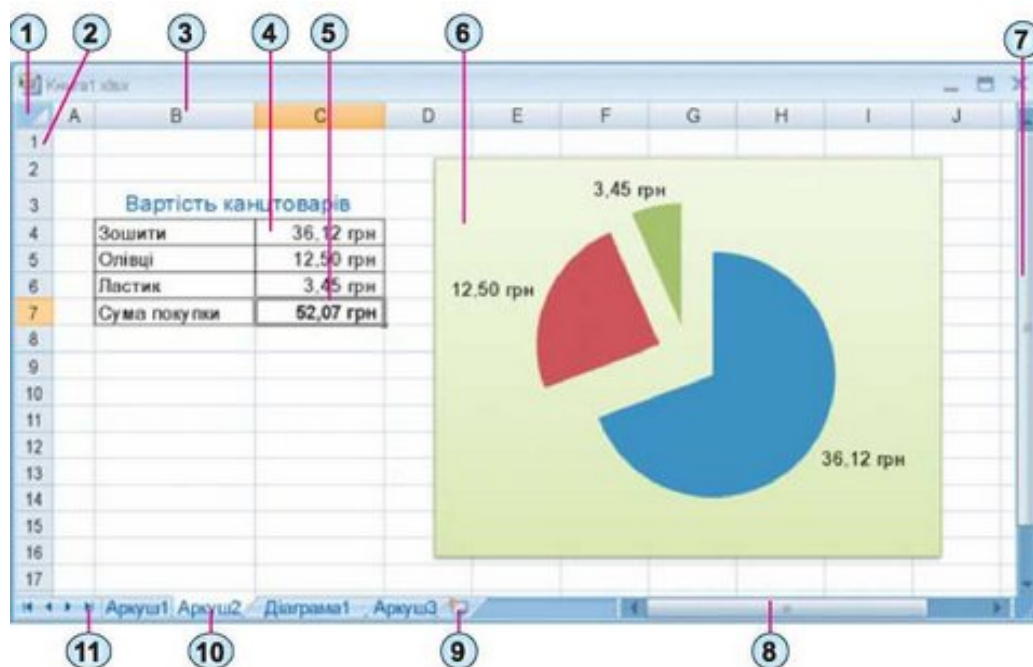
1 2 3 4 5 6 7

Книга1.xlsx

| | A | B | C | D | E | F | G | H | I | J |
|---|---|---|---|---|---|---|---|---|---|---|
| 1 | | | | | | | | | | |
| 2 | | | | | | | | | | |
| 3 | | Вартість канцтоварів | | | | | | | | |
| 4 | | Зошити | 36,12 грн | | | | | | | |
| 5 | | Олівці | 12,50 грн | | | | | | | |
| 6 | | Ластик | 3,45 грн | | | | | | | |
| 7 | | Сума покупки | 52,07 грн | | | | | | | |
| 8 | | | | | | | | | | |
| 9 | | | | | | | | | | |
| 10 | | | | | | | | | | |
| 11 | | | | | | | | | | |
| 12 | | | | | | | | | | |
| 13 | | | | | | | | | | |
| 14 | | | | | | | | | | |
| 15 | | | | | | | | | | |
| 16 | | | | | | | | | | |
| 17 | | | | | | | | | | |

3,45 грн
12,50 грн
36,12 грн

Аркуш1 Аркуш2 Діаграма1 Аркуш3

11 10 9 8